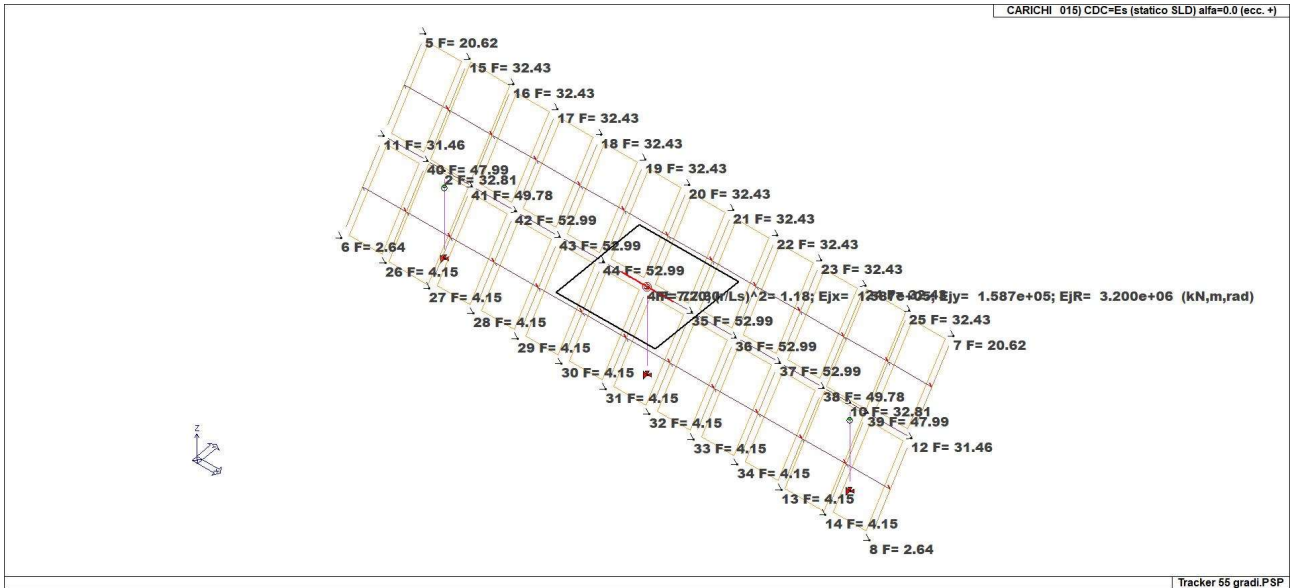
CARICHI 015) CDC=Es (statico SLD) alfa=0.0 (ecc. +)

5 F= 20.62
15 F= 32.43
16 F= 32.43
17 F= 32.43
18 F= 32.43
11 F= 31.46
19 F= 32.43
40 F= 47.99
2 F= 32.81
20 F= 32.43
41 F= 49.78
21 F= 32.43
42 F= 52.99
6 F= 2.64
43 F= 52.99
22 F= 32.43
26 F= 4.15
23 F= 32.43
44 F= 52.99
4 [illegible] (T/Ls)^2= 1.18; Ejx= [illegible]; Ejy= 1.587e+05; EjR= 3.200e+06 (kN,m,rad)
27 F= 4.15
25 F= 32.43
28 F= 4.15
35 F= 52.99
7 F= 20.62
29 F= 4.15
36 F= 52.99
30 F= 4.15
37 F= 52.99
31 F= 4.15
38 F= 49.78
10 F= 32.81
39 F= 47.99
32 F= 4.15
12 F= 31.46
33 F= 4.15
34 F= 4.15
13 F= 4.15
14 F= 4.15
8 F= 2.64
Z
Tracker 55 gradi.PSP